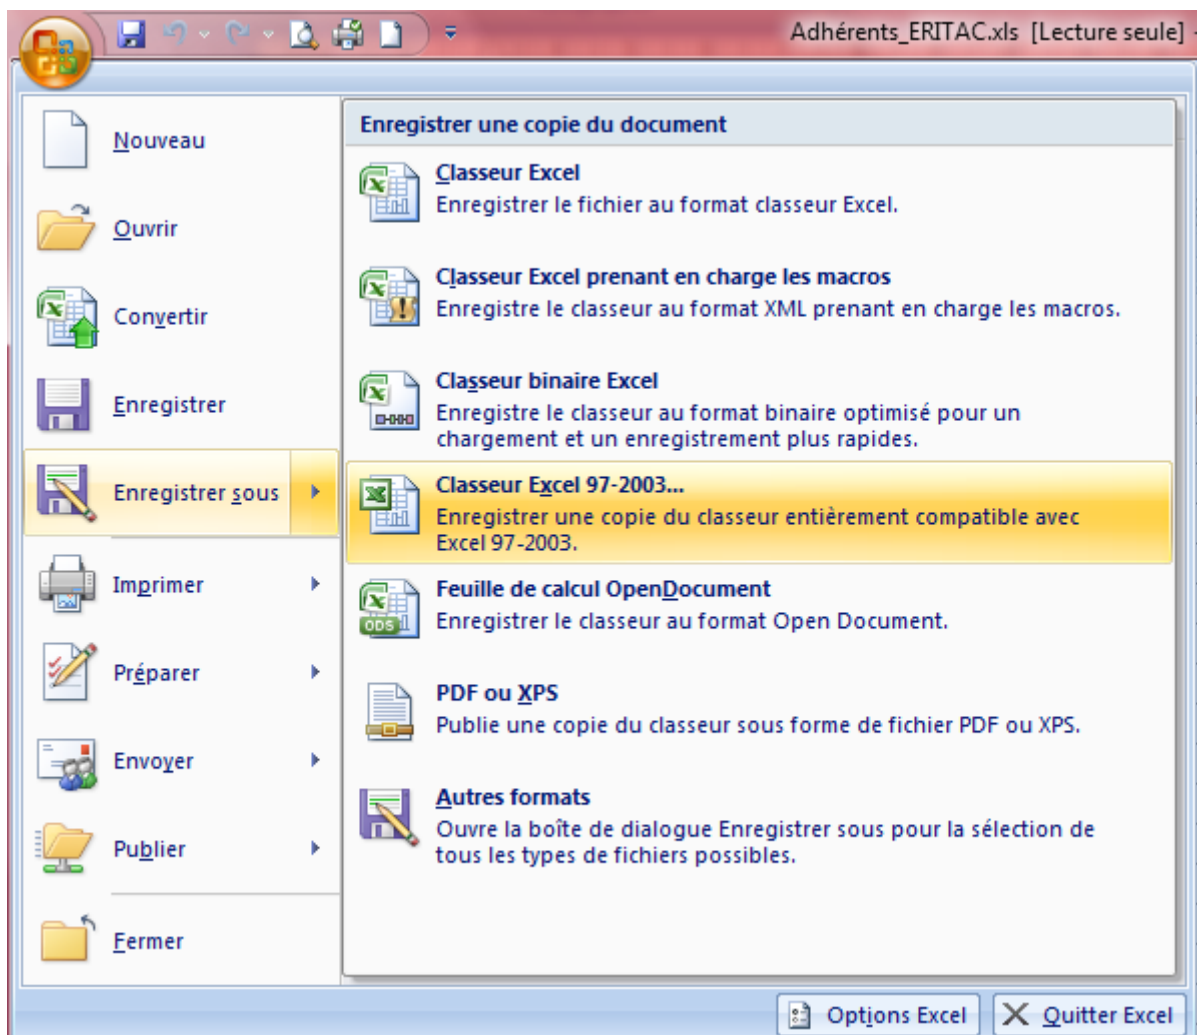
Adhérents_ERITAC.xls [Lecture seule]

Nouveau

Ouvrir

Convertir

Enregistrer

Enregistrer sous

Imprimer

Préparer

Envoyer

Publier

Fermer

Enregistrer une copie du document

Classeur Excel
Enregistrer le fichier au format classeur Excel.

Classeur Excel prenant en charge les macros
Enregistre le classeur au format XML prenant en charge les macros.

Classeur binaire Excel
Enregistre le classeur au format binaire optimisé pour un chargement et un enregistrement plus rapides.

Classeur Excel 97-2003...
Enregistrer une copie du classeur entièrement compatible avec Excel 97-2003.

Feuille de calcul OpenDocument
Enregistrer le classeur au format Open Document.

PDF ou XPS
Publie une copie du classeur sous forme de fichier PDF ou XPS.

Autres formats
Ouvre la boîte de dialogue Enregistrer sous pour la sélection de tous les types de fichiers possibles.

Options Excel
Quitter Excel